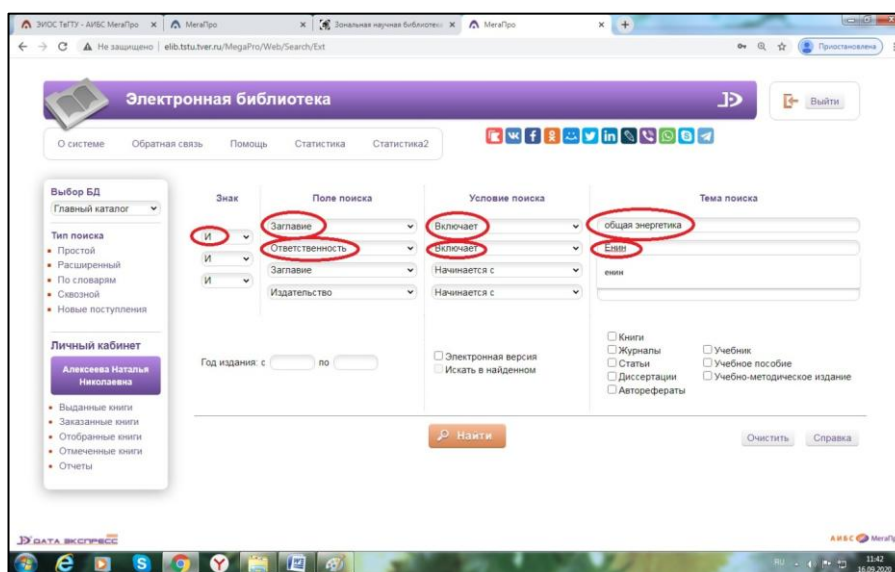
ЭИОС ТвГТУ - АИБС МегаПро × МегаПро × Зональная научная библиотека × МегаПро × +

Не защищено | elib.tstu.tver.ru/MegaPro/Web/Search/Ext

Приостановлена

Электронная библиотека

Выйти

О системе Обратная связь Помощь Статистика Статистика2

Выбор БД
Главный каталог

Тип поиска
• Простой
• Расширенный
• По словарям
• Сквозной
• Новые поступления

Личный кабинет
Алексеева Наталья Николаевна

• Выданные книги
• Заказанные книги
• Отобранные книги
• Отмеченные книги
• Отчеты

| Знак | Поле поиска | Условие поиска | Тема поиска |
|---|---|---|---|
| | Заглавие | Включает | общая энергетика |
| И | Ответственность | Включает | Енин |
| И | Заглавие | Начинается с | енин |
| И | Издательство | Начинается с | |

Год издания: с по

Электронная версия
Искать в найденном

Книги
Журналы
Статьи
Диссертации
Авторефераты

Учебник
Учебное пособие
Учебно-методическое издание

Найти

Очистить Справка

ДАТА ЭКСПРЕСС

АИБС МегаПро

RU 11:42 16.09.2020